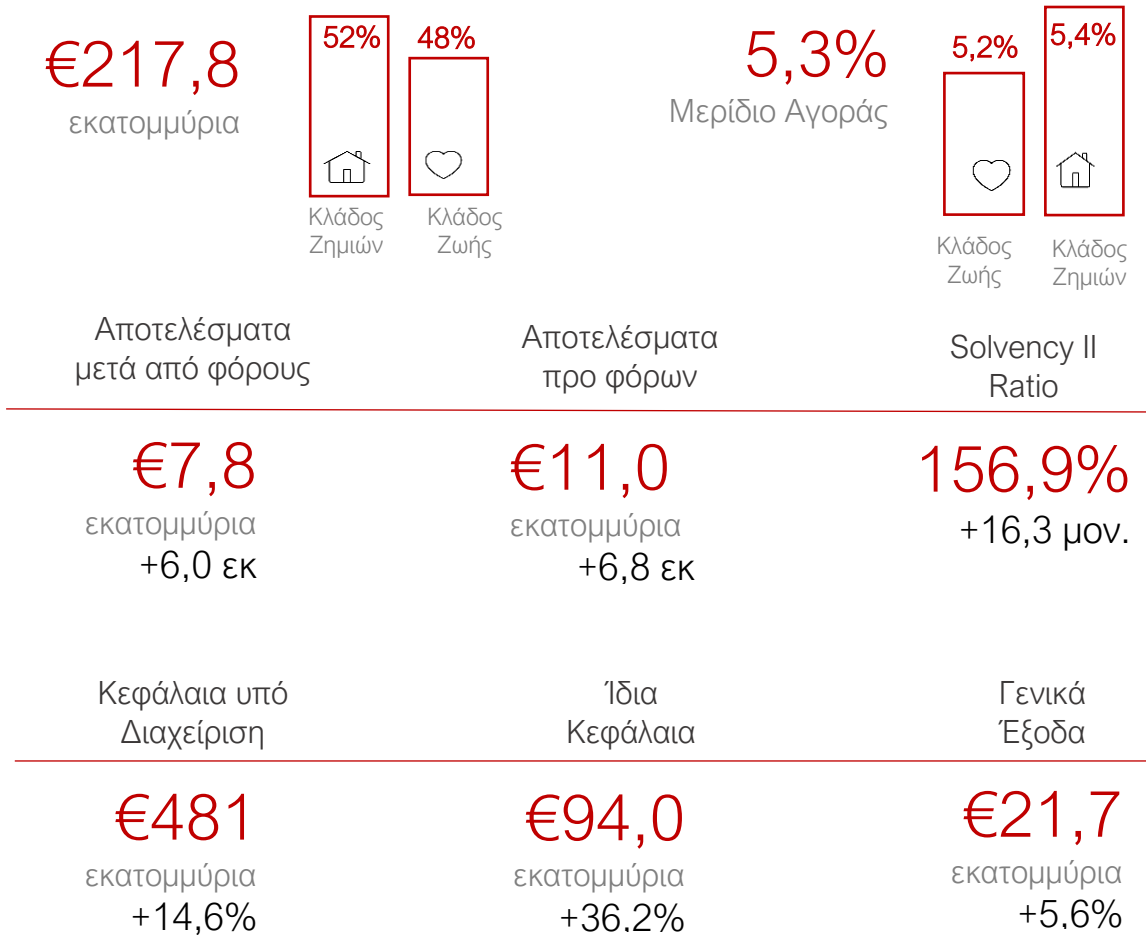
€217,8
εκατομμύρια

52%
Κλάδος Ζημιών

48%
Κλάδος Ζωής

5,3%
Μερίδιο Αγοράς

5,2%
Κλάδος Ζωής

5,4%
Κλάδος Ζημιών

Αποτελέσματα μετά από φόρους

Αποτελέσματα προ φόρων

Solvency II Ratio

€7,8
εκατομμύρια
+6,0 εκ

€11,0
εκατομμύρια
+6,8 εκ

156,9%
+16,3 μον.

Κεφάλαια υπό Διαχείριση

Ίδια Κεφάλαια

Γενικά Έξοδα

€481
εκατομμύρια
+14,6%

€94,0
εκατομμύρια
+36,2%

€21,7
εκατομμύρια
+5,6%